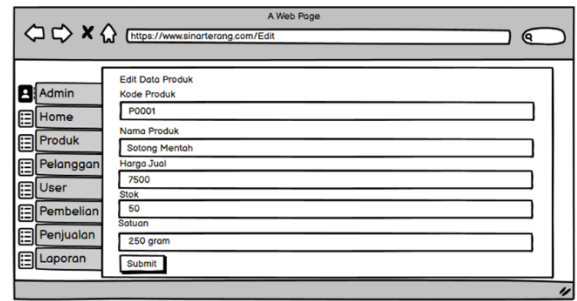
A Web Page

https://www.sinarterang.com/Edit

Admin
Home
Produk
Pelanggan
User
Pembelian
Penjualan
Laporan

Edit Data Produk
Kode Produk
P0001
Nama Produk
Sotong Mentah
Harga Jual
7500
Stok
50
Satuan
250 gram
Submit